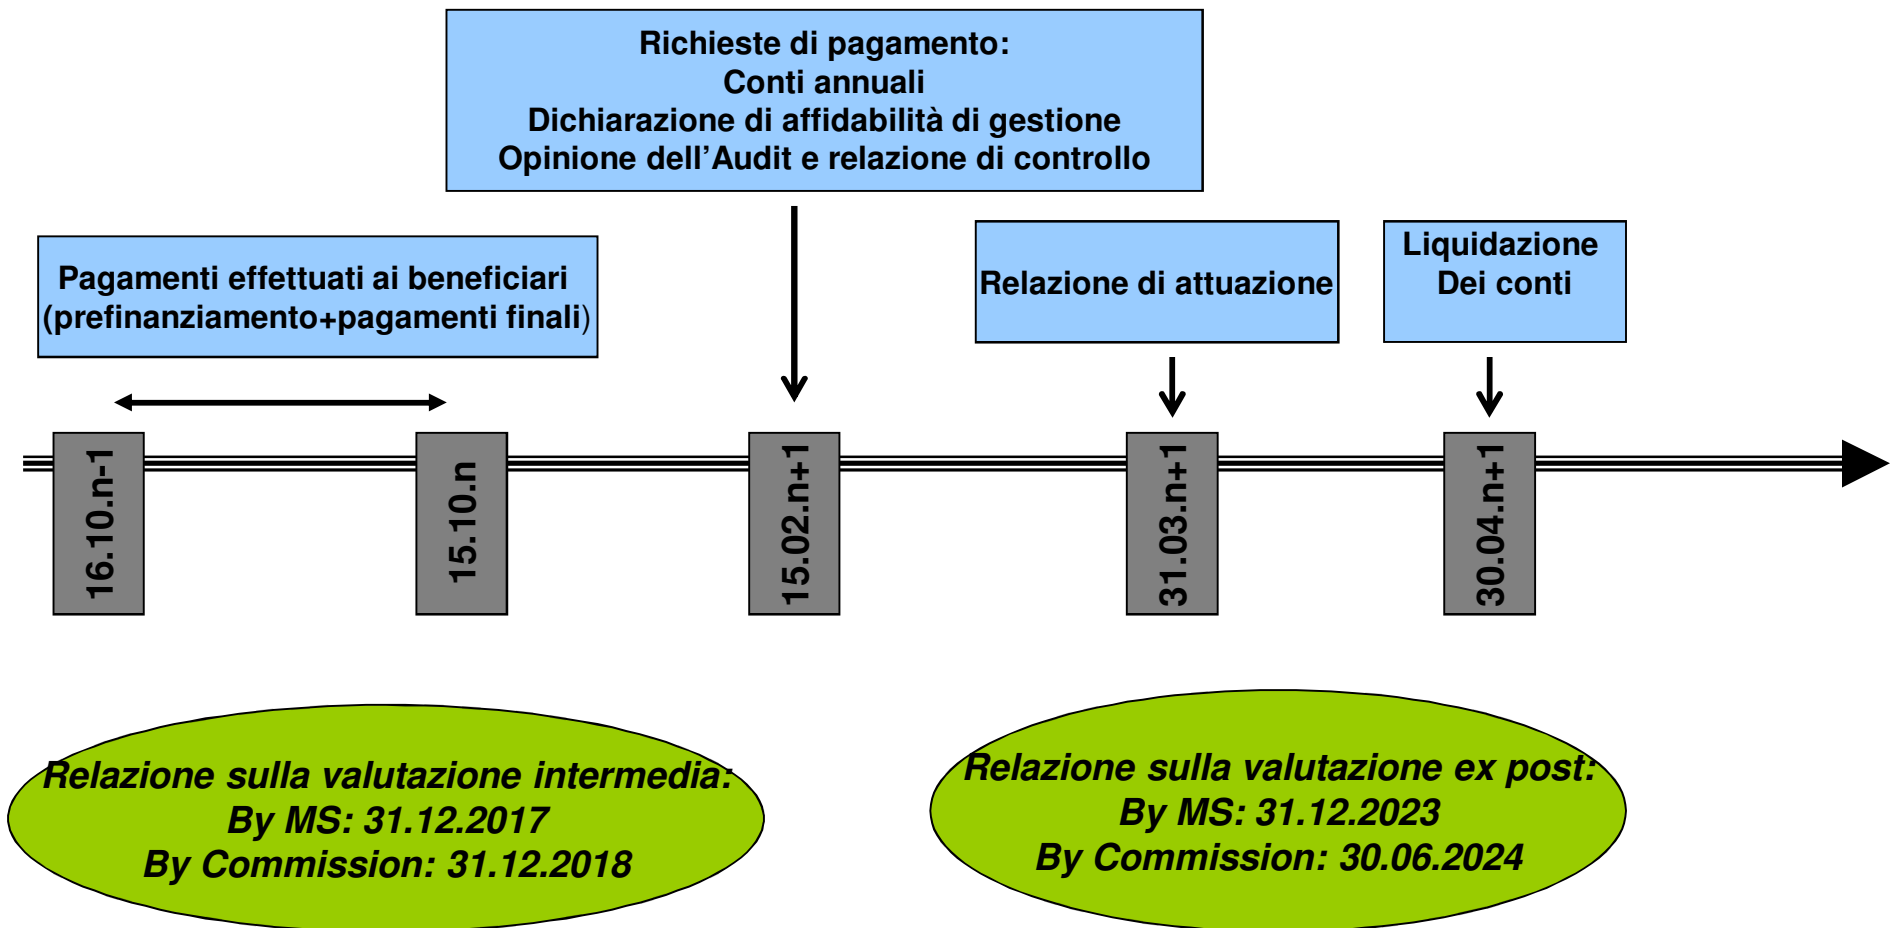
Richieste di pagamento:
Conti annuali
Dichiarazione di affidabilità di gestione
Opinione dell'Audit e relazione di controllo

Pagamenti effettuati ai beneficiari
(prefinanziamento+pagamenti finali)

Relazione di attuazione

Liquidazione
Dei conti

16.10.n-1

15.10.n

15.02.n+1

31.03.n+1

30.04.n+1

Relazione sulla valutazione intermedia:
By MS: 31.12.2017
By Commission: 31.12.2018

Relazione sulla valutazione ex post:
By MS: 31.12.2023
By Commission: 30.06.2024